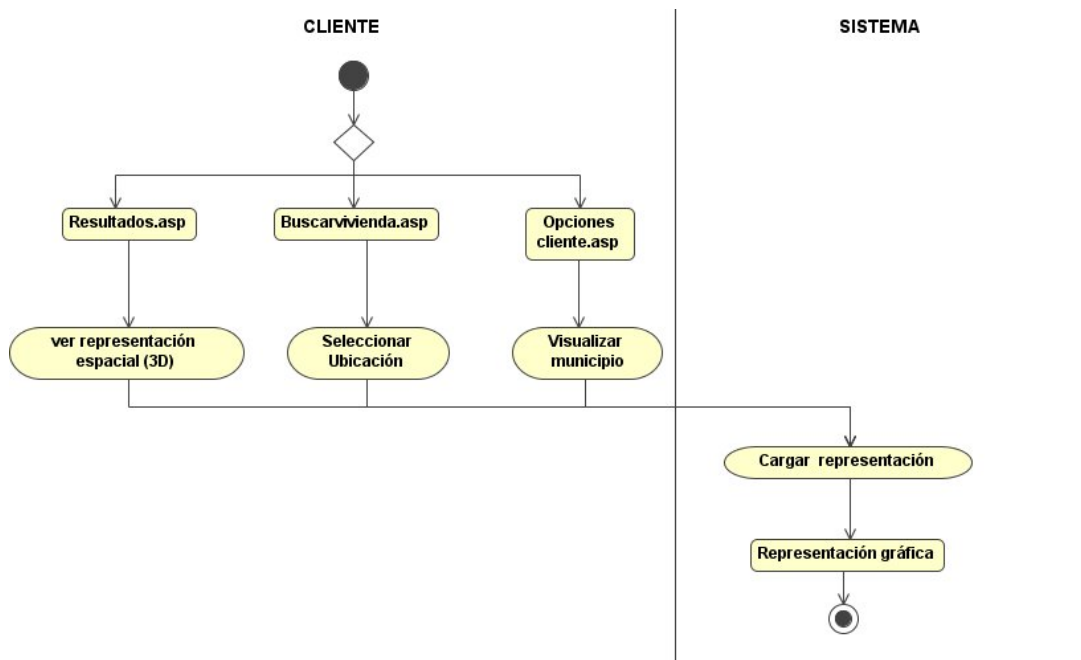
CLIENTE

SISTEMA

Resultados.asp

Buscarvivienda.asp

Opciones cliente.asp

ver representación espacial (3D)

Seleccionar Ubicación

Visualizar municipio

Cargar representación

Representación gráfica